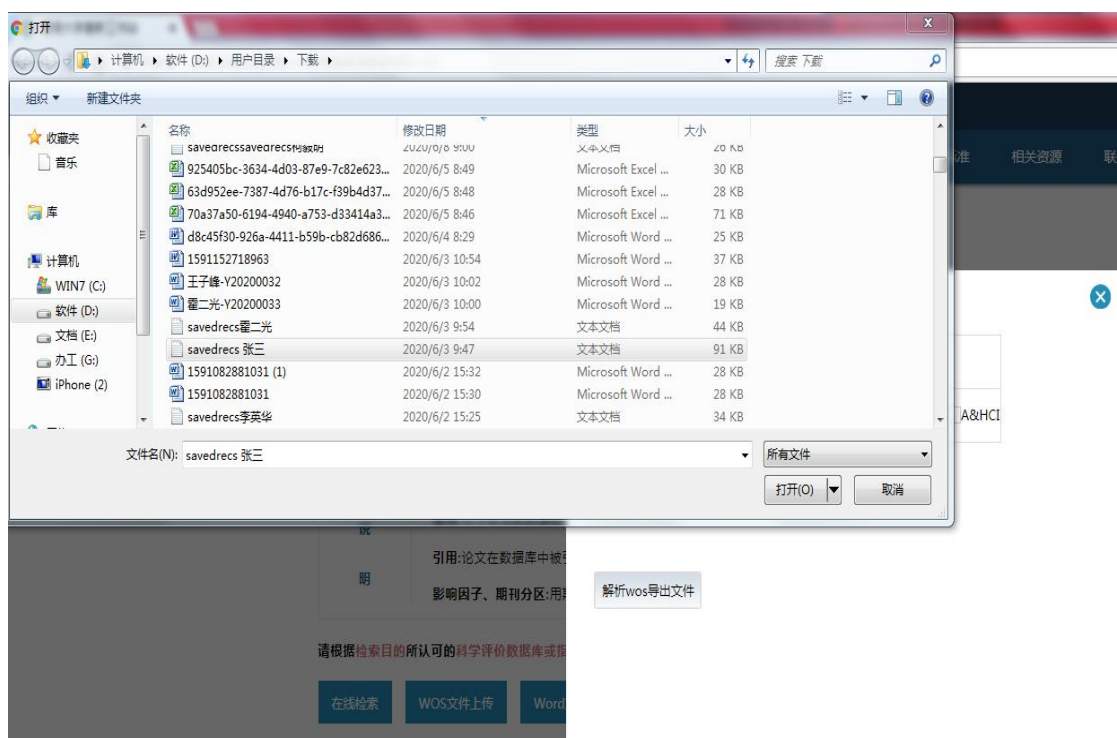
打开

计算机 ▸ 软件 (D:) ▸ 用户目录 ▸ 下载 ▸

搜索 下载

组织 ▾ 新建文件夹

收藏夹
音乐
库
计算机
WIN7 (C:)
软件 (D:)
文档 (E:)
办工 (G:)
iPhone (2)

| 名称 | 修改日期 | 类型 | 大小 |
|---|---|---|---|
| savedrecssavedrecs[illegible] | 2020/6/8 9:00 | 文本文档 | 26 KB |
| 925405bc-3634-4d03-87e9-7c82e623... | 2020/6/5 8:49 | Microsoft Excel ... | 30 KB |
| 63d952ee-7387-4d76-b17c-f39b4d37... | 2020/6/5 8:48 | Microsoft Excel ... | 28 KB |
| 70a37a50-6194-4940-a753-d33414a3... | 2020/6/5 8:46 | Microsoft Excel ... | 71 KB |
| d8c45f30-926a-4411-b59b-cb82d686... | 2020/6/4 8:29 | Microsoft Word ... | 25 KB |
| 1591152718963 | 2020/6/3 10:54 | Microsoft Word ... | 37 KB |
| 王子锋-Y20200032 | 2020/6/3 10:02 | Microsoft Word ... | 28 KB |
| 霍二光-Y20200033 | 2020/6/3 10:00 | Microsoft Word ... | 19 KB |
| savedrecs霍二光 | 2020/6/3 9:54 | 文本文档 | 44 KB |
| savedrecs 张三 | 2020/6/3 9:47 | 文本文档 | 91 KB |
| 1591082881031 (1) | 2020/6/2 15:32 | Microsoft Word ... | 28 KB |
| 1591082881031 | 2020/6/2 15:30 | Microsoft Word ... | 28 KB |
| savedrecs李英华 | 2020/6/2 15:25 | 文本文档 | 34 KB |

文件名(N): savedrecs 张三
所有文件
打开(O)
取消

准 相关资源
A&HCI
说
明
引用:论文在数据库中被引
影响因子、期刊分区:用
解析wos导出文件
请根据检索目的所认可的科学评价数据库或
在线检索
WOS文件上传
Word